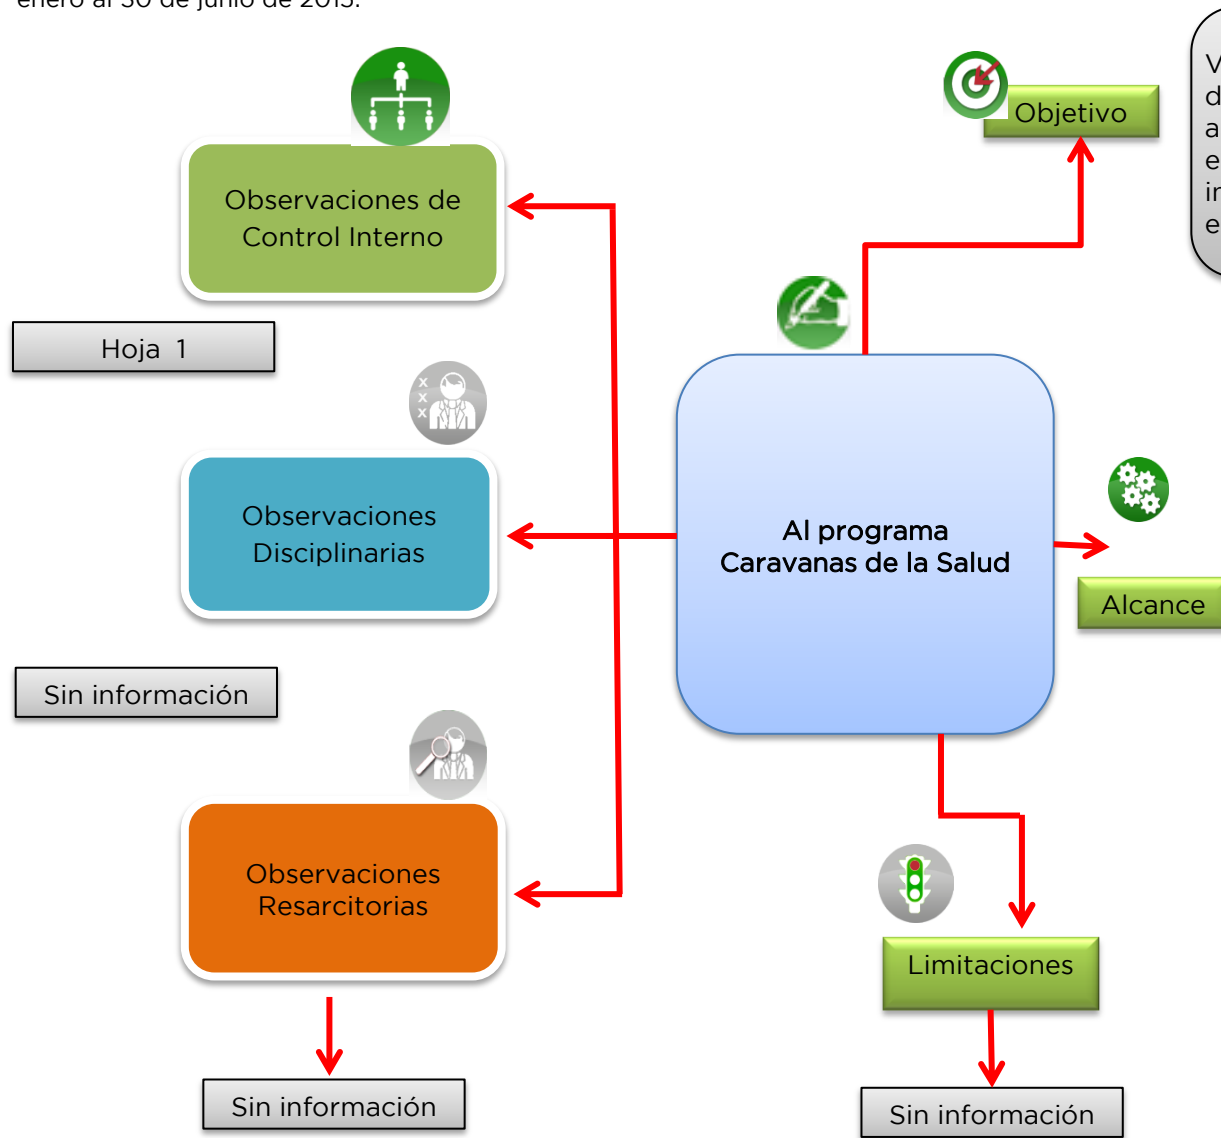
enero al 30 de junio de 2015.

Objetivo

V
d
a
e
ir
e

Observaciones de Control Interno

Hoja 1

Al programa Caravanas de la Salud

Observaciones Disciplinarias

Alcance

Sin información

Observaciones Resarcitorias

Limitaciones

Sin información

Sin información